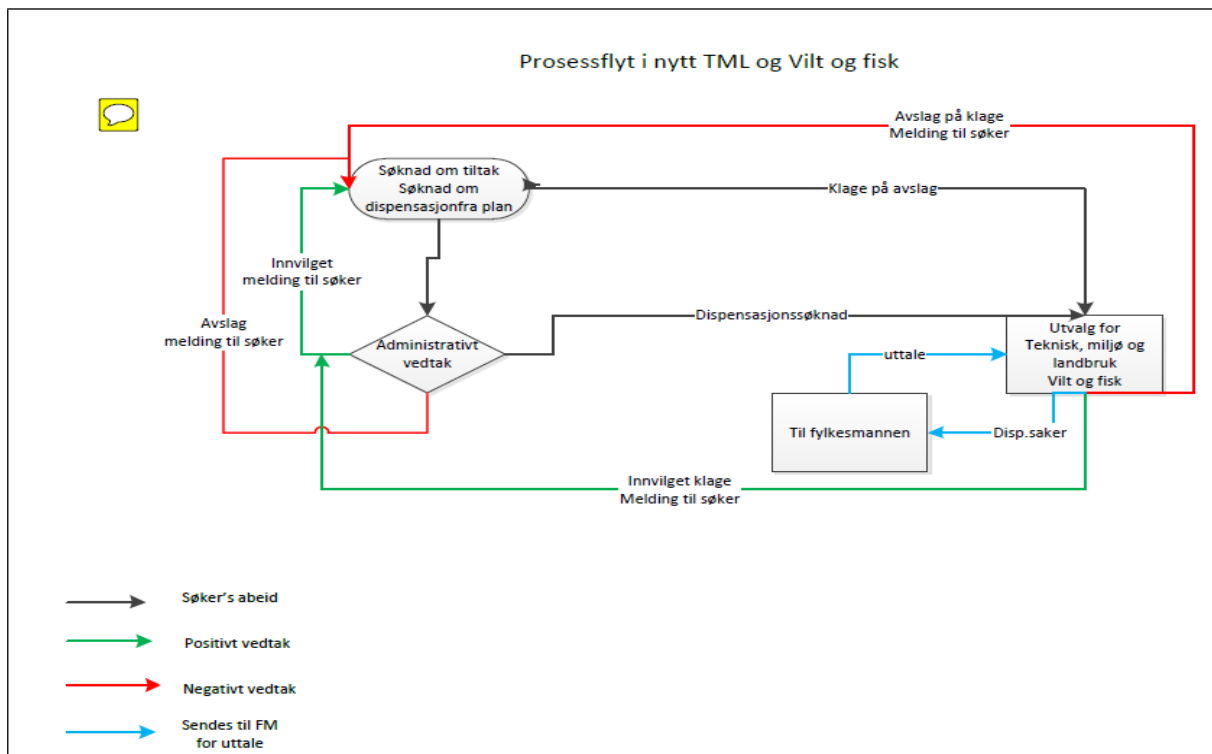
Prosessflyt i nytt TML og Vilt og fisk

Avslag på klage
Melding til søker

Søknad om tiltak
Søknad om
dispensasjonfra plan

Klage på avslag

Innvilget
melding til søker

Avslag
melding til søker

Administrativt
vedtak

Dispensasjonssøknad

Utvalg for
Teknisk, miljø og
landbruk
Vilt og fisk

uttale

Til fylkesmannen

Disp.saker

Innvilget klage
Melding til søker

Søker's abeid

Positivt vedtak

Negativt vedtak

Sendes til FM
for uttale